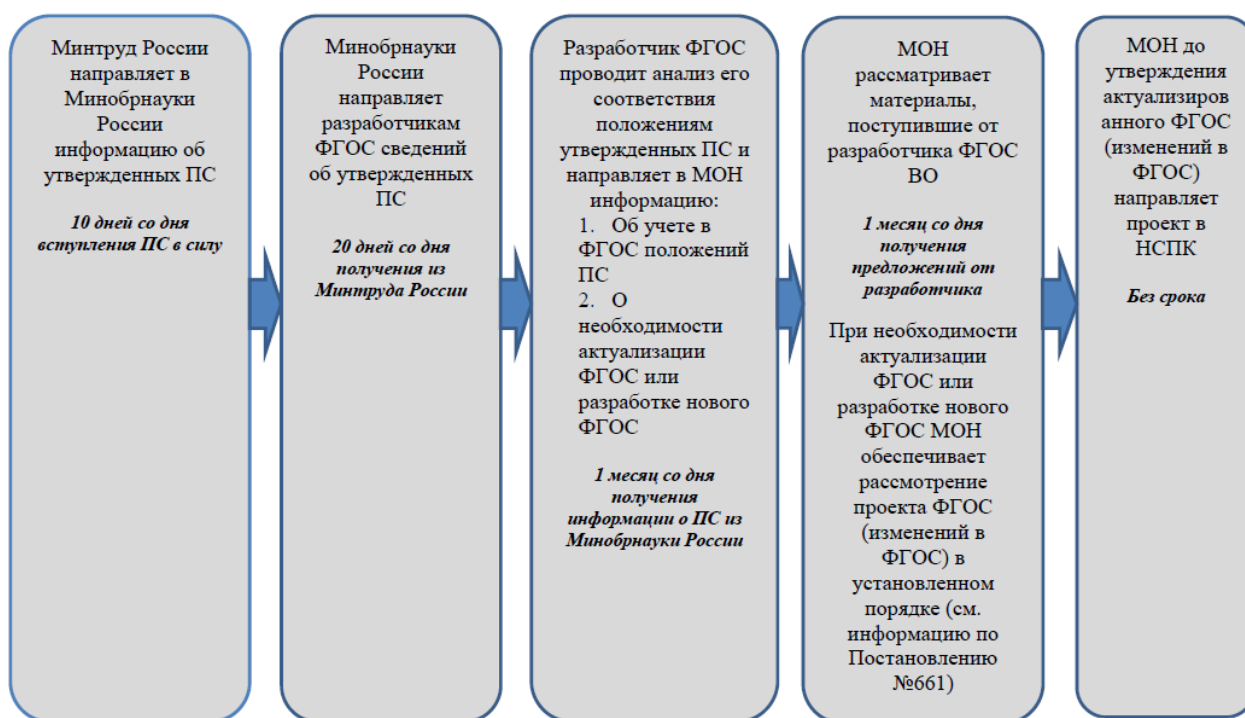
Минтруд России направляет в Минобрнауки России информацию об утвержденных ПС

10 дней со дня вступления ПС в силу

Минобрнауки России направляет разработчикам ФГОС сведений об утвержденных ПС

20 дней со дня получения из Минтруда России

Разработчик ФГОС проводит анализ его соответствия положениям утвержденных ПС и направляет в МОН информацию:
1. Об учете в ФГОС положений ПС
2. О необходимости актуализации ФГОС или разработке нового ФГОС

1 месяц со дня получения информации о ПС из Минобрнауки России

МОН рассматривает материалы, поступившие от разработчика ФГОС ВО

1 месяц со дня получения предложений от разработчика

При необходимости актуализации ФГОС или разработке нового ФГОС МОН обеспечивает рассмотрение проекта ФГОС (изменений в ФГОС) в установленном порядке (см. информацию по Постановлению №661)

МОН до утверждения актуализированного ФГОС (изменений в ФГОС) направляет проект в НСПК

Без срока